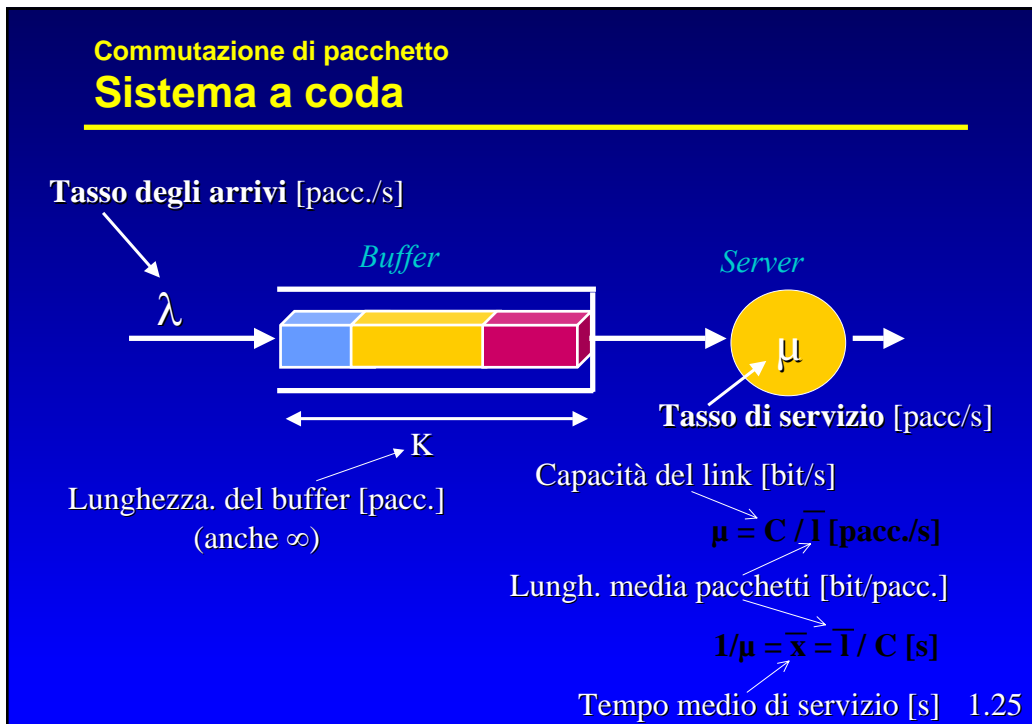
Commutazione di pacchetto
Sistema a coda

Tasso degli arrivi [pacc./s]

$\lambda$

Buffer

Server

$\mu$

Tasso di servizio [pacc/s]

K

Lunghezza. del buffer [pacc.] (anche $\infty$)

Capacità del link [bit/s]

$\mu = C / \overline{l}$ [pacc./s]

Lungh. media pacchetti [bit/pacc.]

$1/\mu = \overline{x} = \overline{l} / C$ [s]

Tempo medio di servizio [s]

1.25